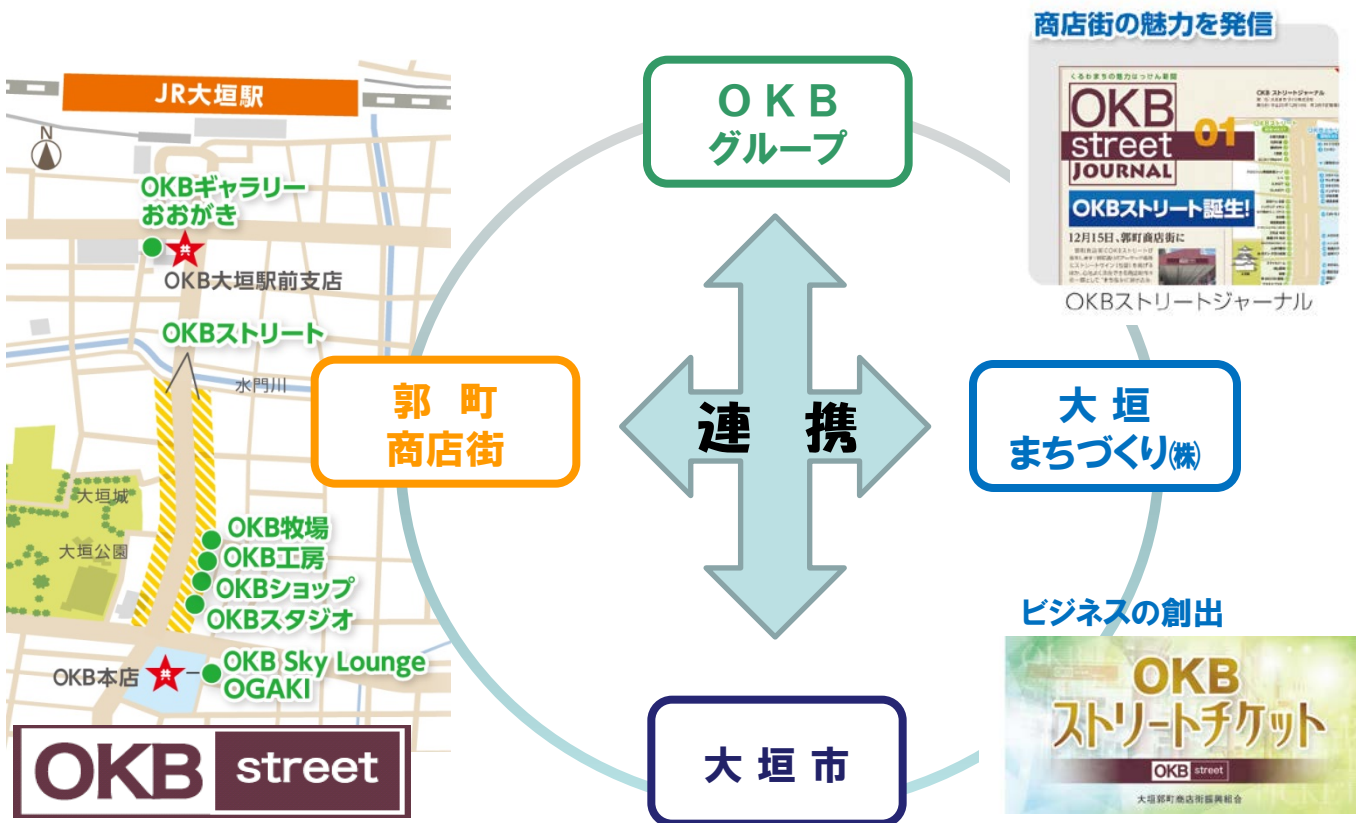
JR大垣駅

N

OKBギャラリー
おおがき

OKB大垣駅前支店

OKBストリート

水門川

大垣城

大垣公園

OKB牧場
OKB工房
OKBショップ
OKBスタジオ

OKB本店

OKB Sky Lounge
OGAKI

OKB street

ＯＫＢ
グループ

郭　町
商店街

連　携

大 垣
まちづくり㈱

大 垣 市

商店街の魅力を発信

OKB street JOURNAL 01

OKBストリート誕生!

12月15日、郭町商店街に

OKBストリートジャーナル

ビジネスの創出

OKB
ストリートチケット

OKB street

大垣郭町商店街振興組合